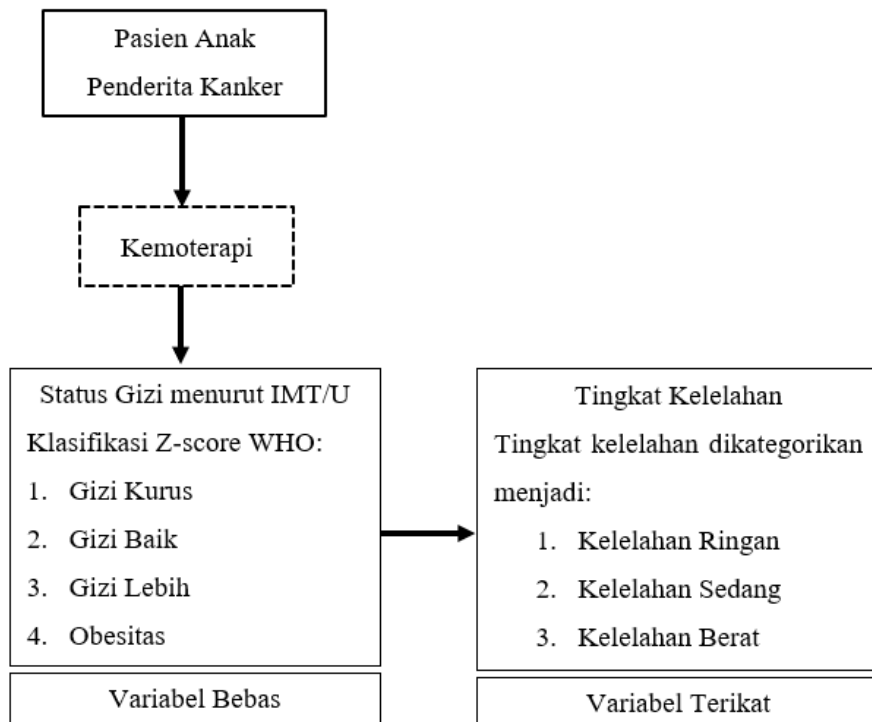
Pasien Anak Penderita Kanker

Kemoterapi

Status Gizi menurut IMT/U
Klasifikasi Z-score WHO:
1. Gizi Kurus
2. Gizi Baik
3. Gizi Lebih
4. Obesitas

Variabel Bebas

Tingkat Kelelahan
Tingkat kelelahan dikategorikan menjadi:
1. Kelelahan Ringan
2. Kelelahan Sedang
3. Kelelahan Berat

Variabel Terikat